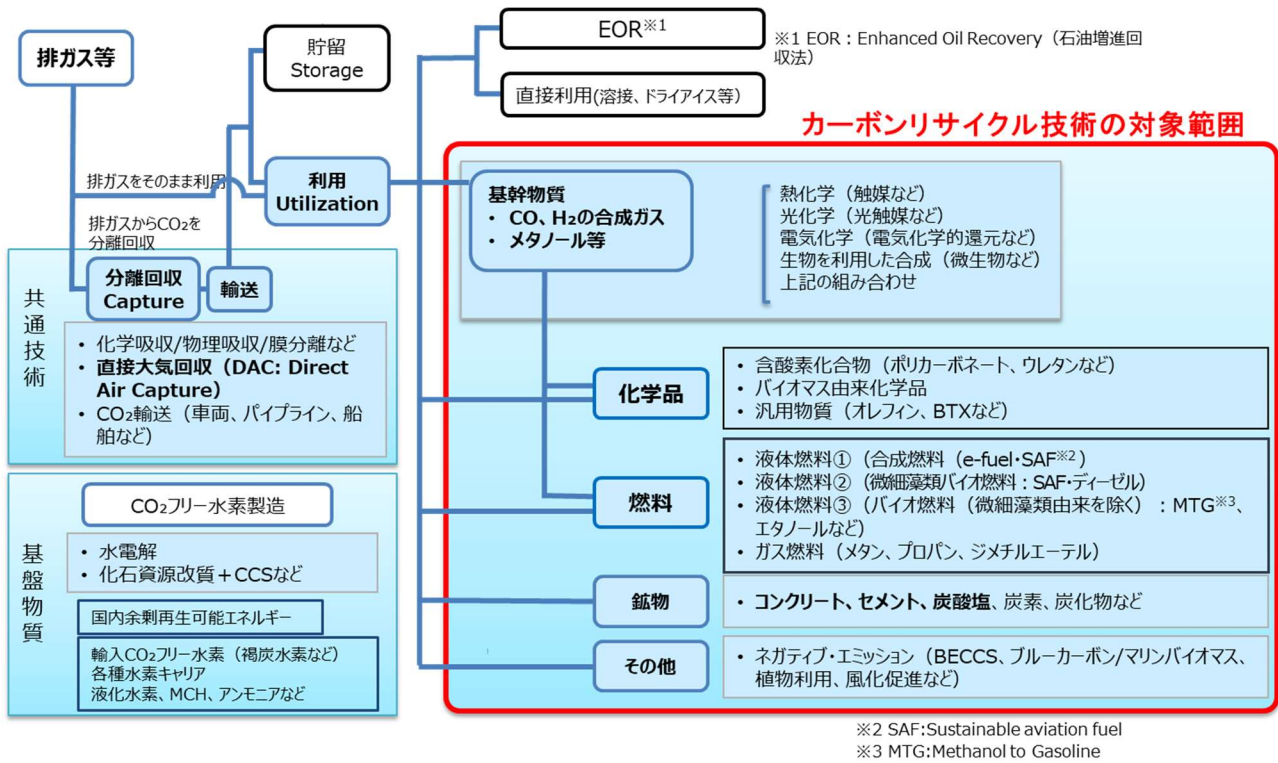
排ガス等

貯留
Storage

EOR※1

※1 EOR：Enhanced Oil Recovery（石油増進回収法）

直接利用(溶接、ドライアイス等)

カーボンリサイクル技術の対象範囲

排ガスをそのまま利用

利用
Utilization

排ガスから$CO_2$を分離回収

基幹物質
• CO、$H_2$の合成ガス
• メタノール等

熱化学（触媒など）
光化学（光触媒など）
電気化学（電気化学的還元など）
生物を利用した合成（微生物など）
上記の組み合わせ

共通技術

分離回収
Capture

輸送

• 化学吸収/物理吸収/膜分離など
• 直接大気回収（DAC: Direct Air Capture）
• $CO_2$輸送（車両、パイプライン、船舶など）

化学品

• 含酸素化合物（ポリカーボネート、ウレタンなど）
• バイオマス由来化学品
• 汎用物質（オレフィン、BTXなど）

燃料

• 液体燃料①（合成燃料（e-fuel・SAF※2）
• 液体燃料②（微細藻類バイオ燃料：SAF・ディーゼル）
• 液体燃料③（バイオ燃料（微細藻類由来を除く）：MTG※3、エタノールなど）
• ガス燃料（メタン、プロパン、ジメチルエーテル）

基盤物質

$CO_2$フリー水素製造

• 水電解
• 化石資源改質＋CCSなど

国内余剰再生可能エネルギー

輸入$CO_2$フリー水素（褐炭水素など）
各種水素キャリア
液化水素、MCH、アンモニアなど

鉱物

• コンクリート、セメント、炭酸塩、炭素、炭化物など

その他

• ネガティブ・エミッション（BECCS、ブルーカーボン/マリンバイオマス、植物利用、風化促進など）

※2 SAF:Sustainable aviation fuel
※3 MTG:Methanol to Gasoline